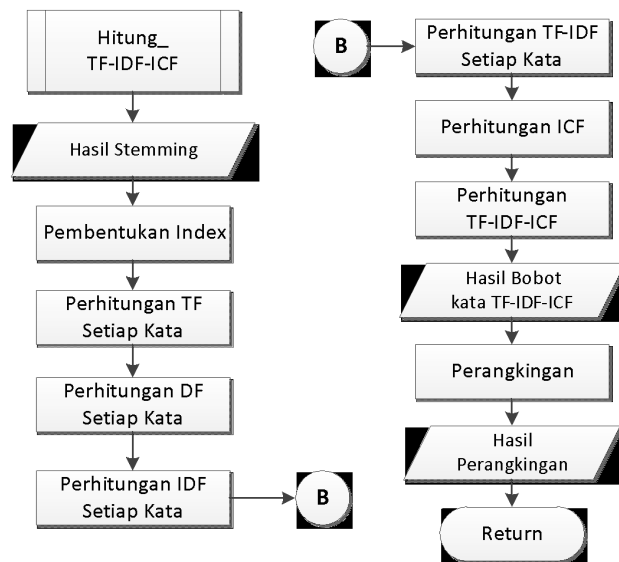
Hitung_
TF-IDF-ICF

Hasil Stemming

Pembentukan Index

Perhitungan TF
Setiap Kata

Perhitungan DF
Setiap Kata

Perhitungan IDF
Setiap Kata

B

B

Perhitungan TF-IDF
Setiap Kata

Perhitungan ICF

Perhitungan
TF-IDF-ICF

Hasil Bobot
kata TF-IDF-ICF

Perangkingan

Hasil
Perangkingan

Return